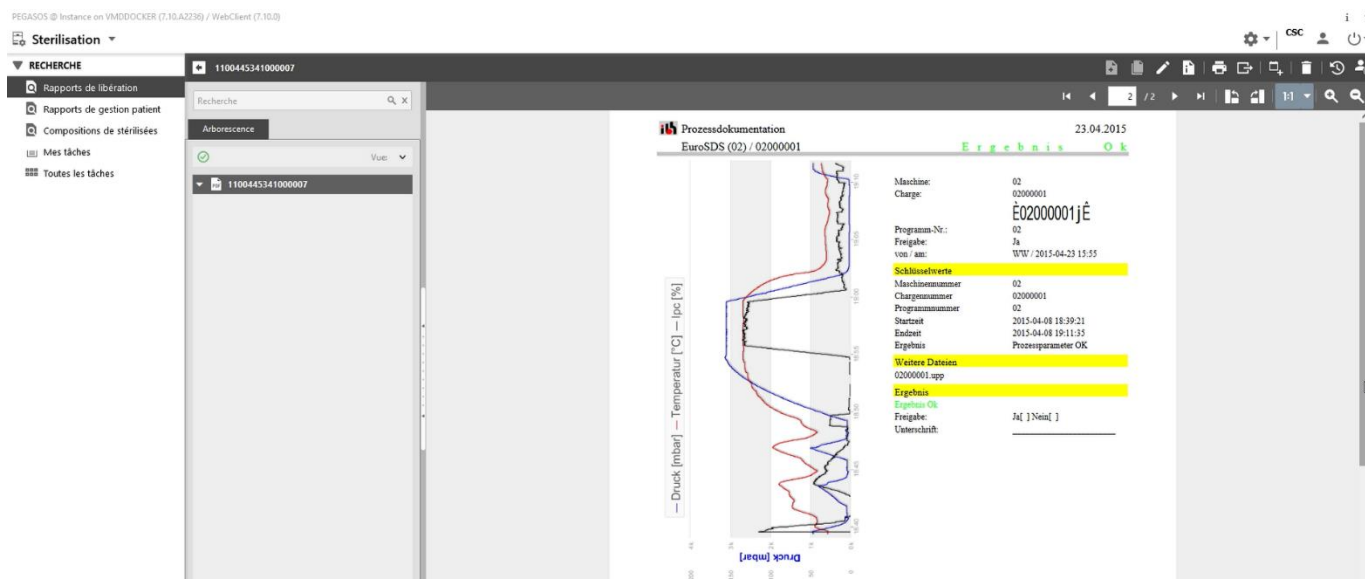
PEGASOS @ Instance on VMDDOCKER (7.10.A2236) / WebClient (7.10.0)

Sterilisation

CSC

RECHERCHE

Rapports de libération

Rapports de gestion patient

Compositions de stérilisées

Mes tâches

Toutes les tâches

1100445341000007

Recherche

Arborescence

Vue

1100445341000007

2 /2

1:1

Prozessdokumentation 23.04.2015

EuroSDS (02) / 02000001 Ergebnis Ok

— Druck [mbar] — Temperatur [°C] — Ipc [%]

Druck [mbar]

Maschine: 02

Charge: 02000001

È02000001jÊ

Programm-Nr.: 02

Freigabe: Ja

von / am: WW / 2015-04-23 15:55

Schlüsselwerte

Maschinennummer 02

Chargennummer 02000001

Programmnummer 02

Startzeit 2015-04-08 18:39:21

Endzeit 2015-04-08 19:11:35

Ergebnis Prozessparameter OK

Weitere Dateien

02000001.upp

Ergebnis

Ergebnis Ok

Freigabe: Ja[ ] Nein[ ]

Unterschrift: